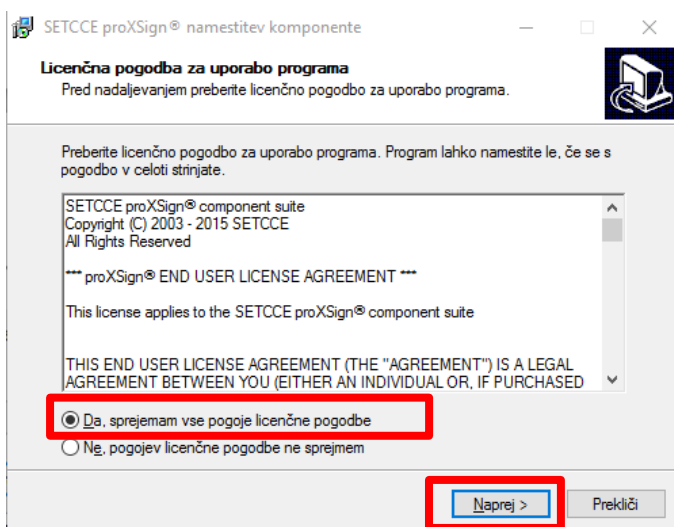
SETCCE proXSign® namestitev komponente

Licenčna pogodba za uporabo programa
Pred nadaljevanjem preberite licenčno pogodbo za uporabo programa.

Preberite licenčno pogodbo za uporabo programa. Program lahko namestite le, če se s pogodbo v celoti strinjate.

SETCCE proXSign® component suite
Copyright (C) 2003 - 2015 SETCCE
All Rights Reserved

*** proXSign® END USER LICENSE AGREEMENT ***

This license applies to the SETCCE proXSign® component suite

THIS END USER LICENSE AGREEMENT (THE "AGREEMENT") IS A LEGAL AGREEMENT BETWEEN YOU (EITHER AN INDIVIDUAL OR, IF PURCHASED

Da, sprejemam vse pogoje licenčne pogodbe
Ne, pogojev licenčne pogodbe ne sprejmem

Naprej >
Prekliči